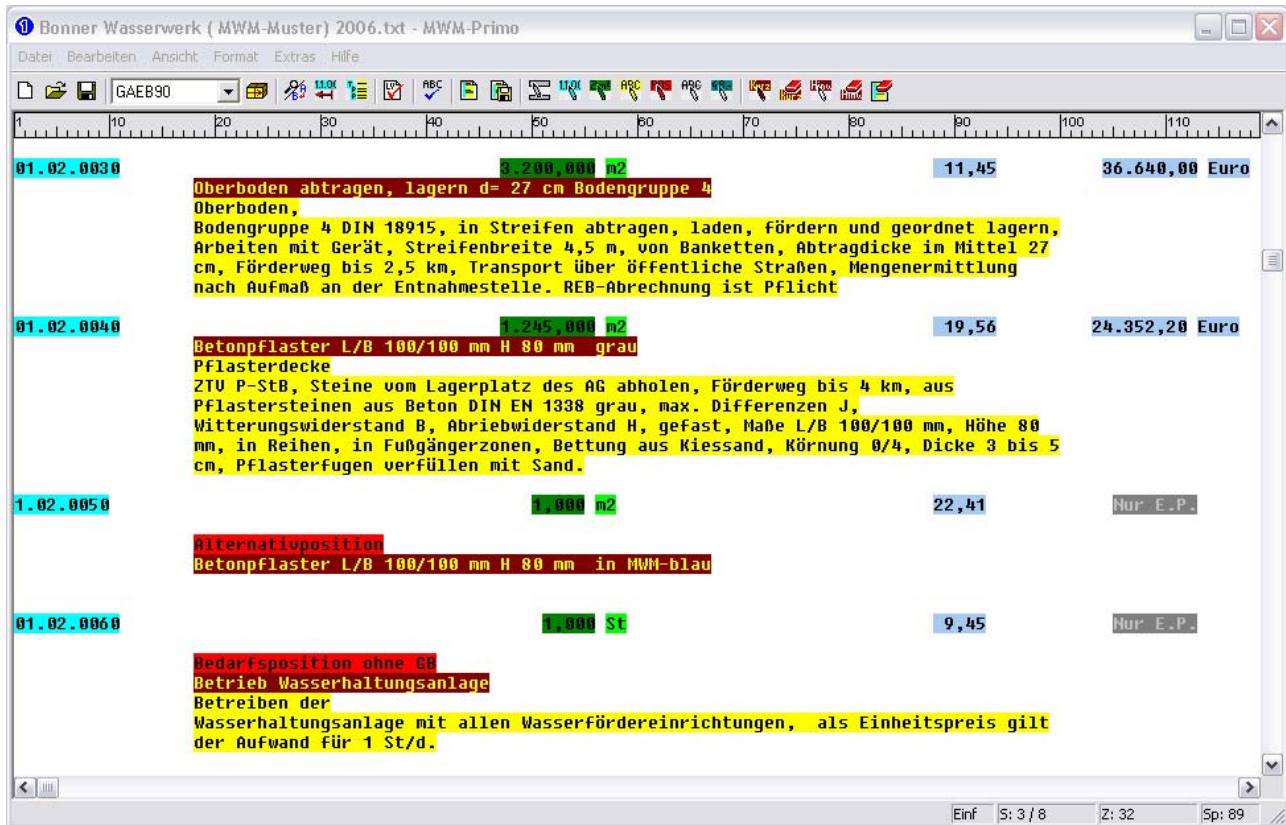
Bonner Wasserwerk ( MWM-Muster) 2006.txt - MWM-Primo

Datei Bearbeiten Ansicht Format Extras Hilfe

GAEB90

1 10 20 30 40 50 60 70 80 90 100 110

01.02.0030 3.200,000 m2 11,45 36.640,00 Euro
Oberboden abtragen, lagern d= 27 cm Bodengruppe 4
Oberboden,
Bodengruppe 4 DIN 18915, in Streifen abtragen, laden, fördern und geordnet lagern, Arbeiten mit Gerät, Streifenbreite 4,5 m, von Banketten, Abtragdicke im Mittel 27 cm, Förderweg bis 2,5 km, Transport über öffentliche Straßen, Mengenermittlung nach Aufmaß an der Entnahmestelle. REB-Abrechnung ist Pflicht

01.02.0040 1.245,000 m2 19,56 24.352,20 Euro
Betonpflaster L/B 100/100 mm H 80 mm grau
Pflasterdecke
ZTV P-StB, Steine vom Lagerplatz des AG abholen, Förderweg bis 4 km, aus Pflastersteinen aus Beton DIN EN 1338 grau, max. Differenzen J, Witterungswiderstand B, Abriebwiderstand H, gefast, Maße L/B 100/100 mm, Höhe 80 mm, in Reihen, in Fußgängerzonen, Bettung aus Kiessand, Körnung 0/4, Dicke 3 bis 5 cm, Pflasterfugen verfüllen mit Sand.

1.02.0050 1,000 m2 22,41 Nur E.P.

Alternativposition
Betonpflaster L/B 100/100 mm H 80 mm in MWM-blau

01.02.0060 1,000 St 9,45 Nur E.P.

Bedarfsposition ohne GB
Betrieb Wasserhaltungsanlage
Betreiben der
Wasserhaltungsanlage mit allen Wasserfördereinrichtungen, als Einheitspreis gilt der Aufwand für 1 St/d.

Einf S: 3 / 8 Z: 32 Sp: 89